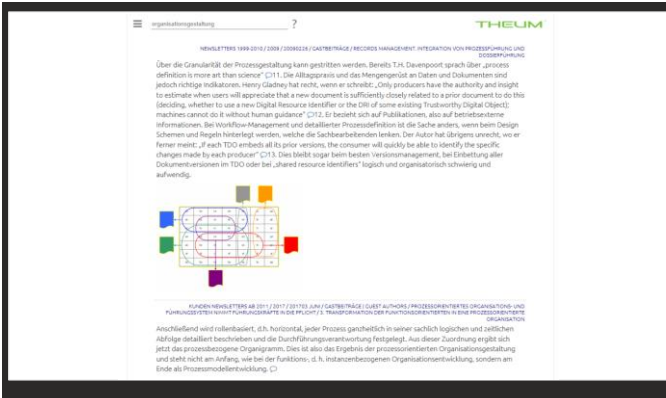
organisationsgestaltung ?

THEUM

NEWSLETTERS 1999-2010 / 2009 / 20090226 / GASTBEITRÄGE / RECORDS MANAGEMENT: INTEGRATION VON PROZESSFÜHRUNG UND DOSSIERFÜHRUNG

Über die Granularität der Prozessgestaltung kann gestritten werden. Bereits T.H. Davenport sprach über „process definition is more art than science" 11. Die Alltagspraxis und das Mengengerüst an Daten und Dokumenten sind jedoch richtige Indikatoren. Henry Gladney hat recht, wenn er schreibt: „Only producers have the authority and insight to estimate when users will appreciate that a new document is sufficiently closely related to a prior document to do this (deciding, whether to use a new Digital Resource Identifier or the DRI of some existing Trustworthy Digital Object); machines cannot do it without human guidance" 12. Er bezieht sich auf Publikationen, also auf betriebsexterne Informationen. Bei Workflow-Management und detaillierter Prozessdefinition ist die Sache anders, wenn beim Design Schemen und Regeln hinterlegt werden, welche die Sachbearbeitenden lenken. Der Autor hat übrigens unrecht, wo er ferner meint: „If each TDO embeds all its prior versions, the consumer will quickly be able to identify the specific changes made by each producer" 13. Dies bleibt sogar beim besten Versionsmanagement, bei Einbettung aller Dokumentversionen im TDO oder bei „shared resource identifiers" logisch und organisatorisch schwierig und aufwendig.

KUNDEN NEWSLETTERS AB 2011 / 2017 / 201703 JUNI / GASTBEITRÄGE / GUEST AUTHORS / PROZESSORIENTIERTES ORGANISATIONS- UND FÜHRUNGSSYSTEM NICHT FÜHRUNGSKRÄFTE IN DIE PFLICHT / 3. TRANSFORMATION DER FUNKTIONSORIENTIERTEN IN EINE PROZESSORIENTIERTE ORGANISATION

Anschließend wird rollenbasiert, d.h. horizontal, jeder Prozess ganzheitlich in seiner sachlich logischen und zeitlichen Abfolge detailliert beschrieben und die Durchführungsverantwortung festgelegt. Aus dieser Zuordnung ergibt sich jetzt das prozessbezogene Organigramm. Dies ist also das Ergebnis der prozessorientierten Organisationsgestaltung und steht nicht am Anfang, wie bei der Funktions-, d. h. instanzenbezogenen Organisationsentwicklung, sondern am Ende als Prozessmodellentwicklung.